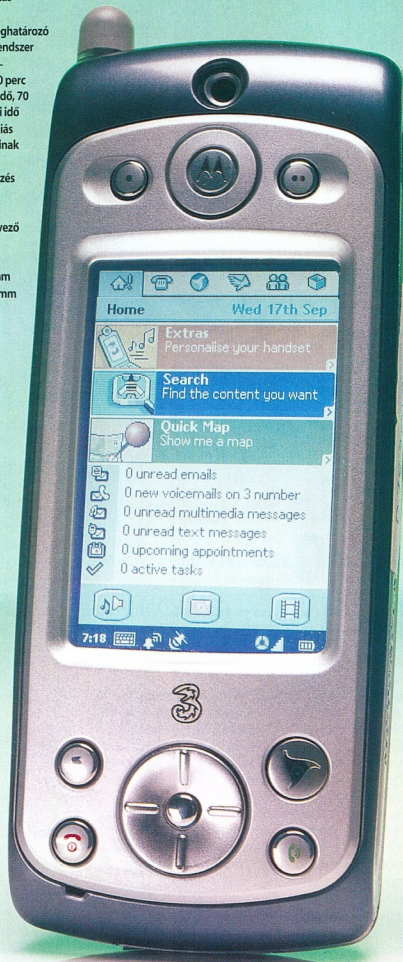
ghatározó
endszer

0 perc
dő, 70
i idő
ás
inak

zés

vező

m
mm

Home Wed 17th Sep

Extras
Personalise your handset

Search
Find the content you want

Quick Map
Show me a map

0 unread emails
0 new voicemails on 3 number
0 unread multimedia messages
0 unread text messages
0 upcoming appointments
0 active tasks

7:18

3